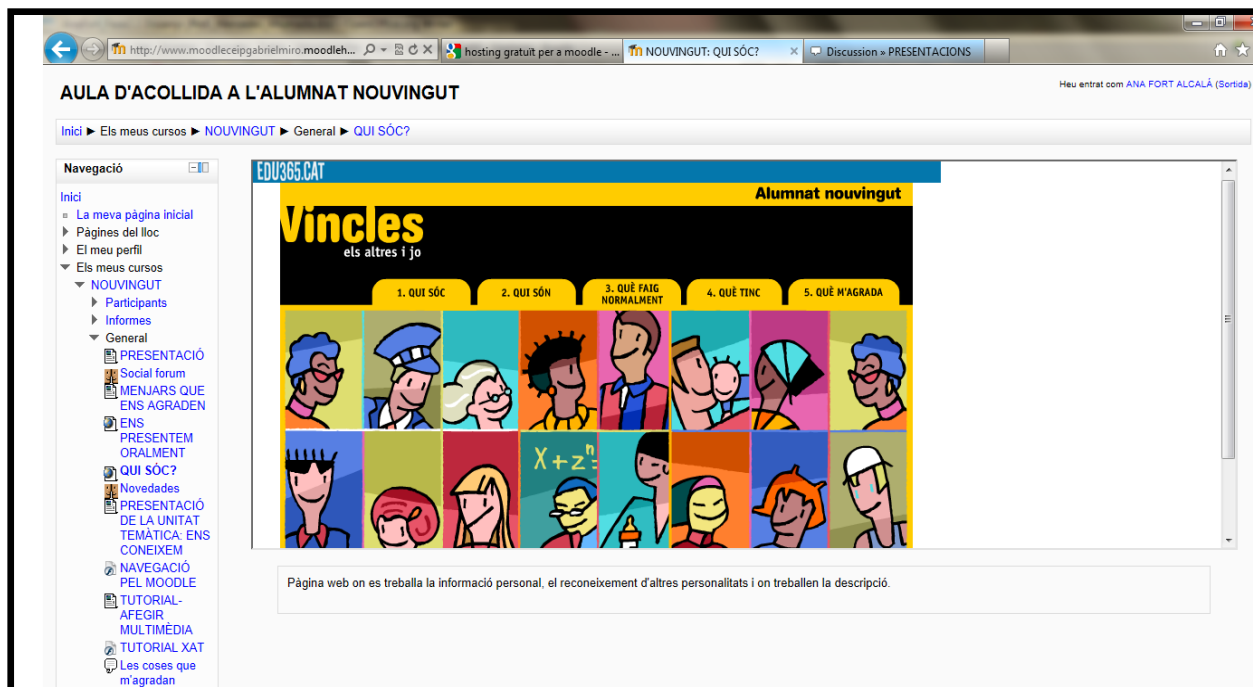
http://www.moodleceipgabrielmiro.moodleh...
hosting gratuit per a moodle - ...
NOUVINGUT: QUI SÓC?
Discussion » PRESENTACIONS

AULA D'ACOLLIDA A L'ALUMNAT NOUVINGUT

Heu entrat com ANA FORT ALCALÀ (Sortida)

Inici ► Els meus cursos ► NOUVINGUT ► General ► QUI SÓC?

Navegació

Inici
La meva pàgina inicial
Pàgines del lloc
El meu perfil
Els meus cursos
NOUVINGUT
Participants
Informes
General
PRESENTACIÓ
Social forum
MENJARS QUE ENS AGRADEN
ENS PRESENTEM ORALMENT
QUI SÓC?
Novedades
PRESENTACIÓ DE LA UNITAT TEMÀTICA: ENS CONEIXEM
NAVEGACIÓ PEL MOODLE
TUTORIAL-AFEGIR MULTIMÈDIA
TUTORIAL XAT
Les coses que m'agradan

EDU365.CAT

Alumnat nouvingut

Vincles
els altres i jo

1. QUI SÓC
2. QUI SÓN
3. QUÈ FAIG NORMALMENT
4. QUÈ TINC
5. QUÈ M'AGRADA

$X+z^n$

Pàgina web on es treballa la informació personal, el reconeixement d'altres personalitats i on treballen la descripció.